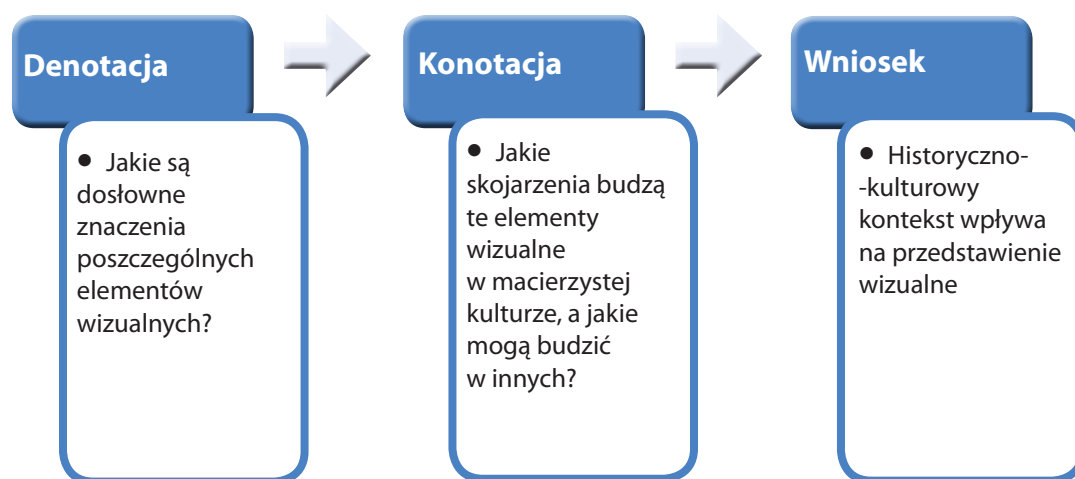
Denotacja

• Jakie są dosłowne znaczenia poszczególnych elementów wizualnych?

Konotacja

• Jakie skojarzenia budzą te elementy wizualne w macierzystej kulturze, a jakie mogą budzić w innych?

Wniosek

• Historyczno--kulturowy kontekst wpływa na przedstawienie wizualne